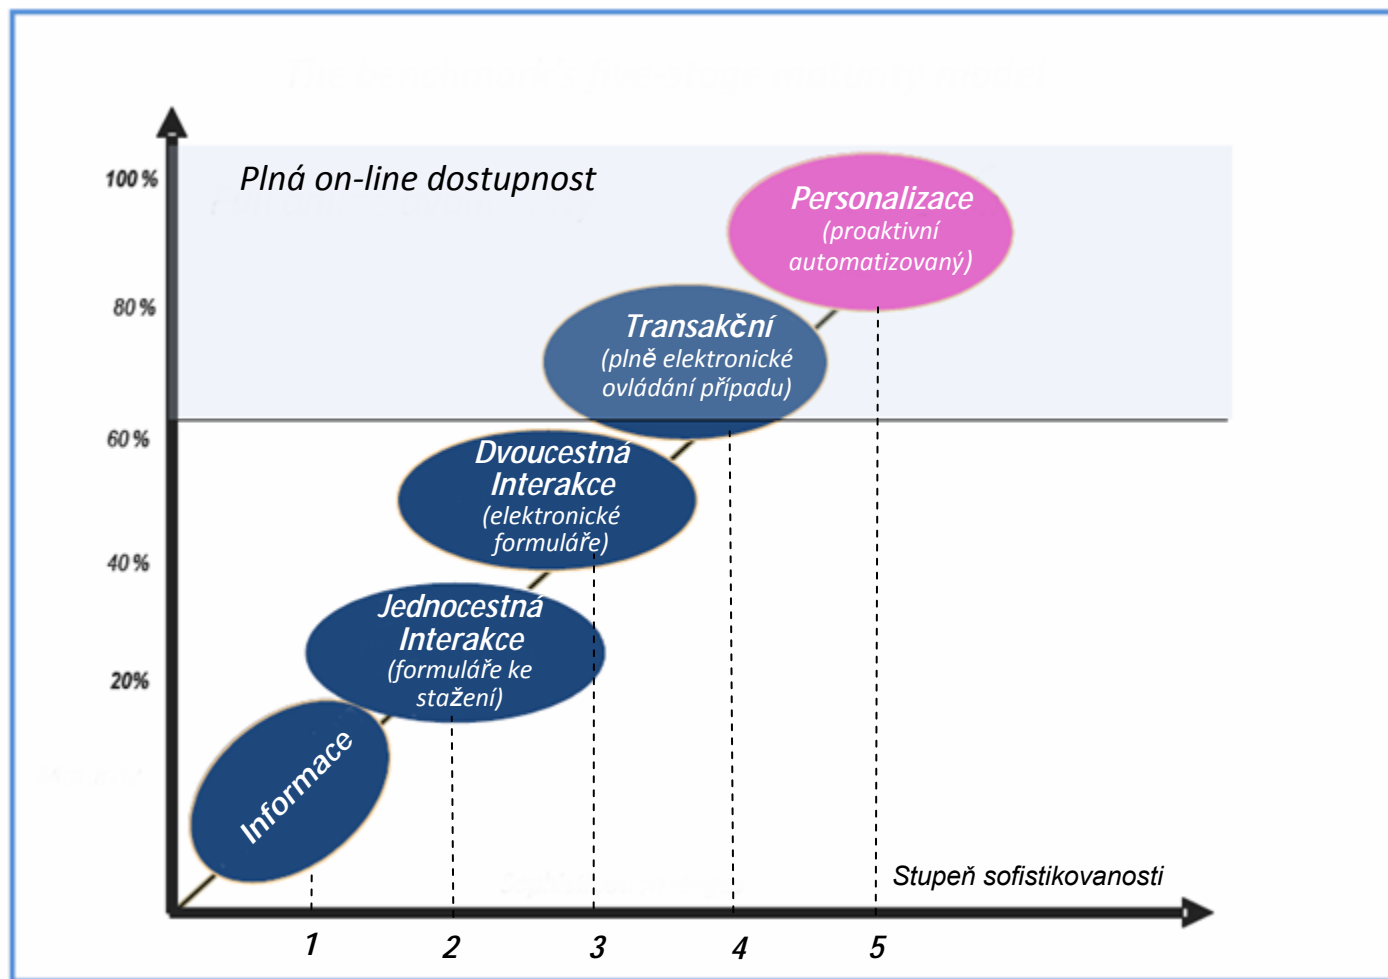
Plná on-line dostupnost

100 %

80 %

60 %

40 %

20%

Personalizace
(proaktivní automatizovaný)

Transakční
(plně elektronické ovládání případu)

Dvoucestná Interakce
(elektronické formuláře)

Jednocestná Interakce
(formuláře ke stažení)

Informace

Stupeň sofistikovanosti

1

2

3

4

5